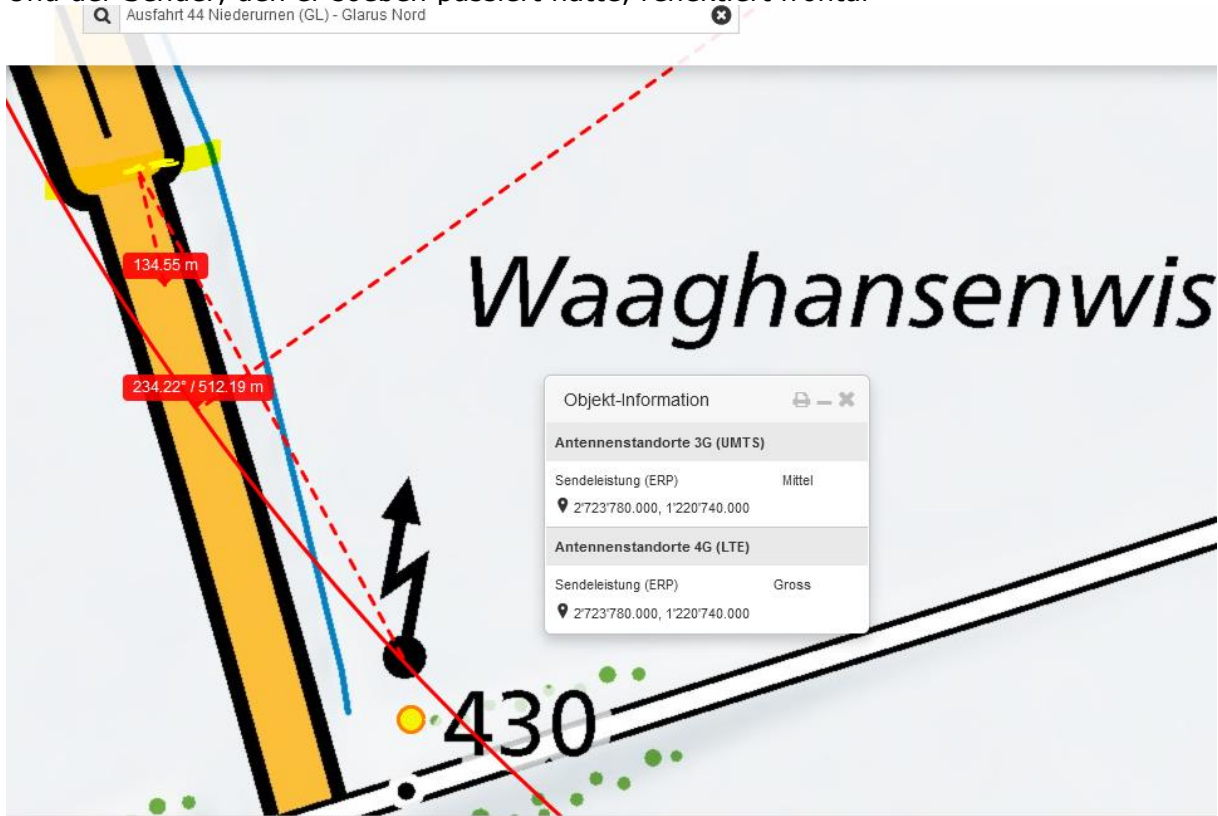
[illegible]
Ausfahrt 44 Niederurnen (GL) - Glarus Nord

134.55 m

Waaghansenwis

234.22° / 512.19 m

Objekt-Information

Antennenstandorte 3G (UMTS)

Sendeleistung (ERP) Mittel

2'723'780.000, 1'220'740.000

Antennenstandorte 4G (LTE)

Sendeleistung (ERP) Gross

2'723'780.000, 1'220'740.000

430